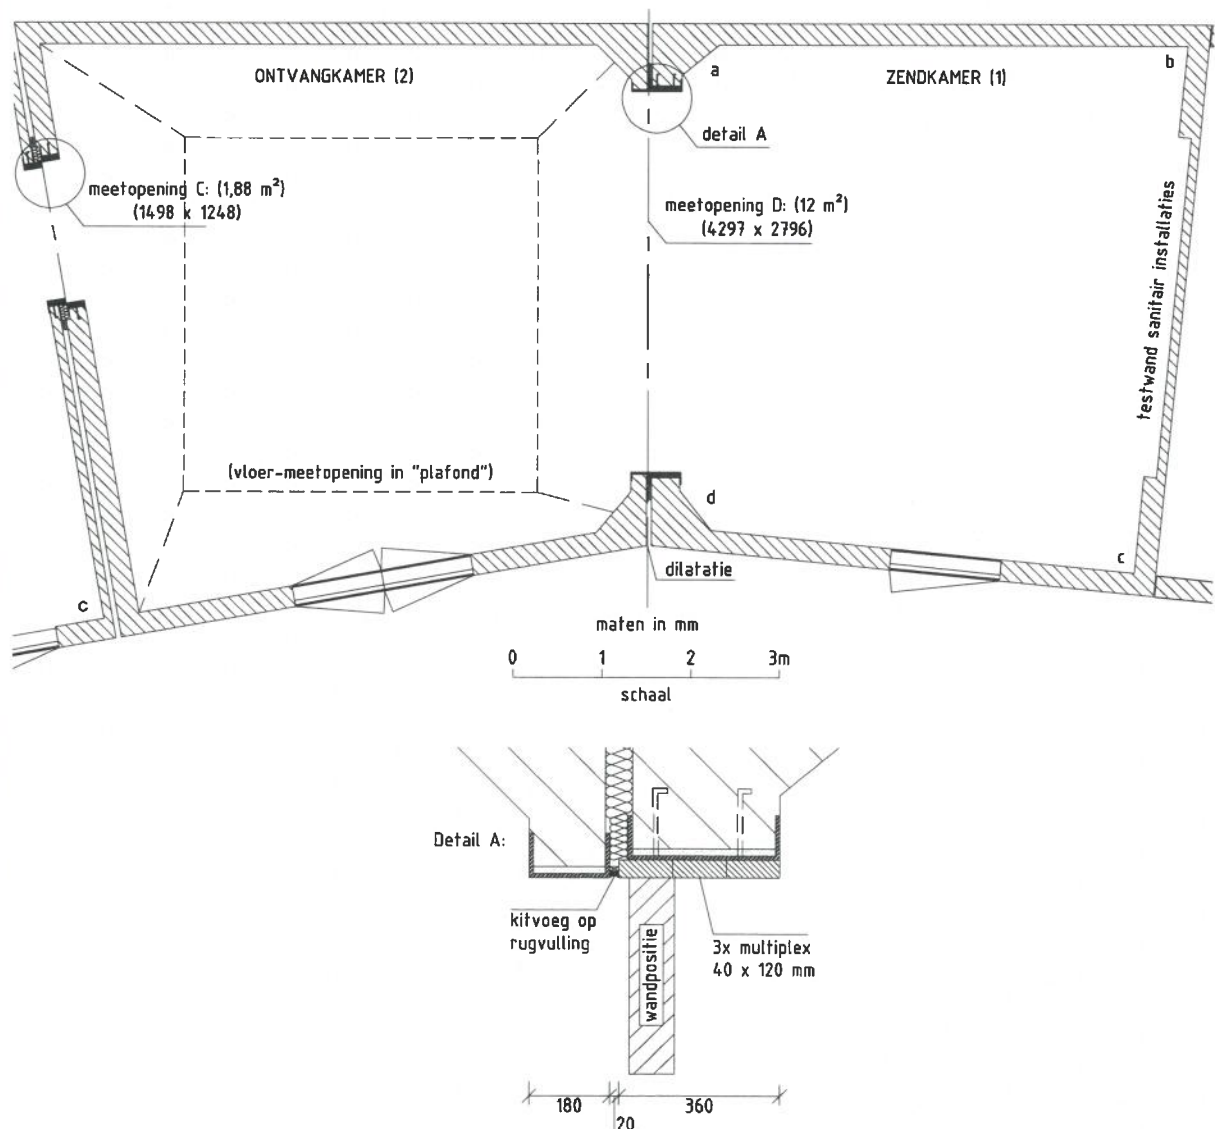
ONTVANGKAMER (2)

a

ZENDKAMER (1)

b

detail A

meetopening C: (1,88 m²)
(1498 x 1248)

meetopening D: (12 m²)
(4297 x 2796)

testwand sanitair installaties

(vloer-meetopening in "plafond")

d

dilatatie

c

c

maten in mm

0 1 2 3m

schaal

Detail A:

kitvoeg op
rugvulling

wandpositie

3x multiplex
40 x 120 mm

180

20

360